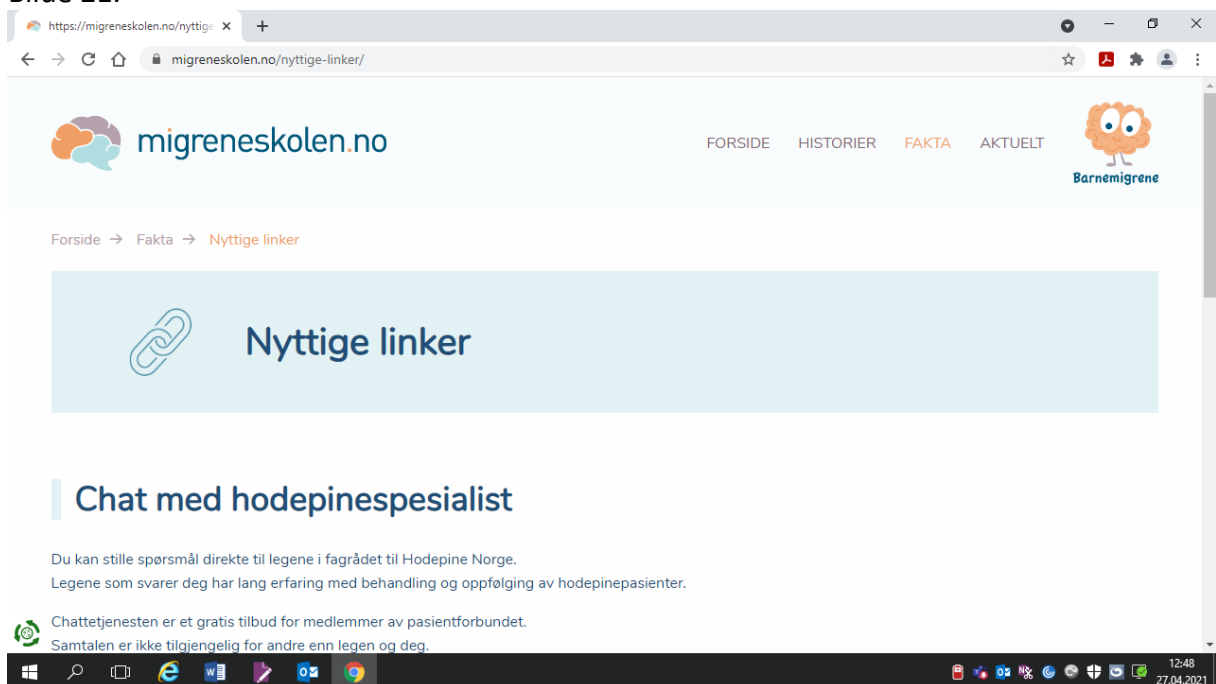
Bilde 11:

https://migreneskolen.no/nyttige ×

migreneskolen.no/nyttige-linker/

migreneskolen.no

FORSIDE HISTORIER FAKTA AKTUELT

Barnemigrene

Forside → Fakta → Nyttige linker

Nyttige linker

Chat med hodepinespesialist

Du kan stille spørsmål direkte til legene i fagrådet til Hodepine Norge.
Legene som svarer deg har lang erfaring med behandling og oppfølging av hodepinepasienter.

Chattetjenesten er et gratis tilbud for medlemmer av pasientforbundet.
Samtalen er ikke tilgjengelig for andre enn legen og deg.

12:48
27.04.2021